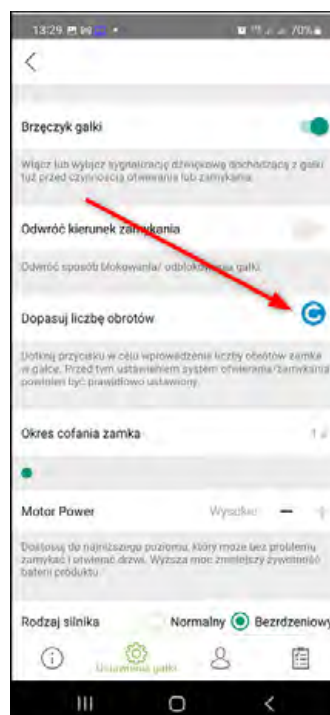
13:29

70%

<

Brzęczyk gałki

Włącz lub wyłącz sygnalizację dźwiękową dochodzącą z gałki tuż przed czynnością otwierania lub zamykania.

Odwróć kierunek zamykania

Odwróć sposób blokowania/ odblokowania gałki.

Dopasuj liczbę obrotów

Dotknij przycisku w celu wprowadzenia liczby obrotów zamka w gałce. Przed tym ustawieniem system otwierania/zamykania powinien być prawidłowo ustawiony.

Okres cofania zamka

Motor Power

Wysoko

Dostosuj do najniższego poziomu, który może bez problemu zamykać i otwierać drzwi. Wyższa moc zmniejszy żywotność baterii produktu.

Rodzaj silnika

Normalny

Bezrdzeniowy

Ustawienia gałki